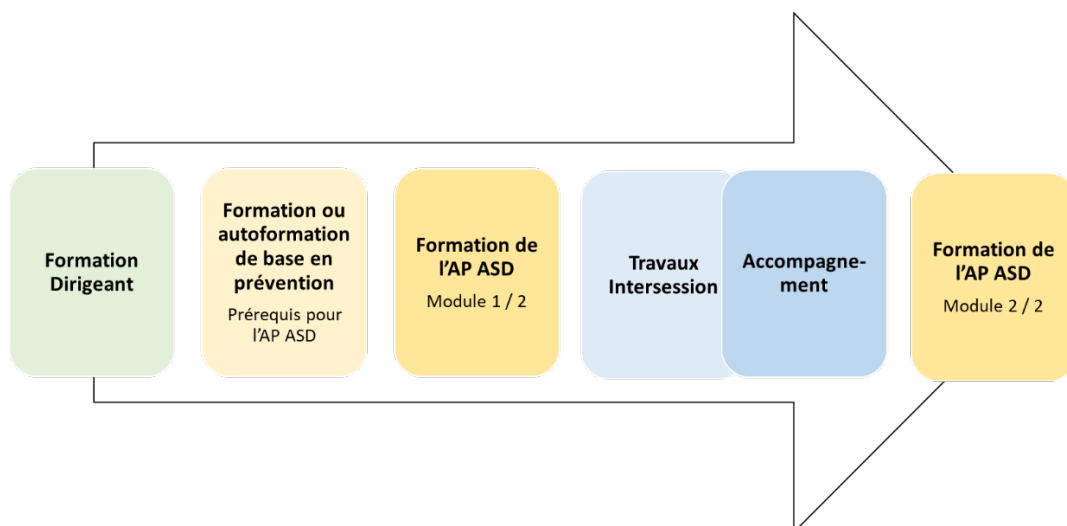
Formation Dirigeant

Formation ou autoformation de base en prévention

Prérequis pour l'AP ASD

Formation de l'AP ASD

Module 1 / 2

Travaux Intersession

Accompagnement

Formation de l'AP ASD

Module 2 / 2